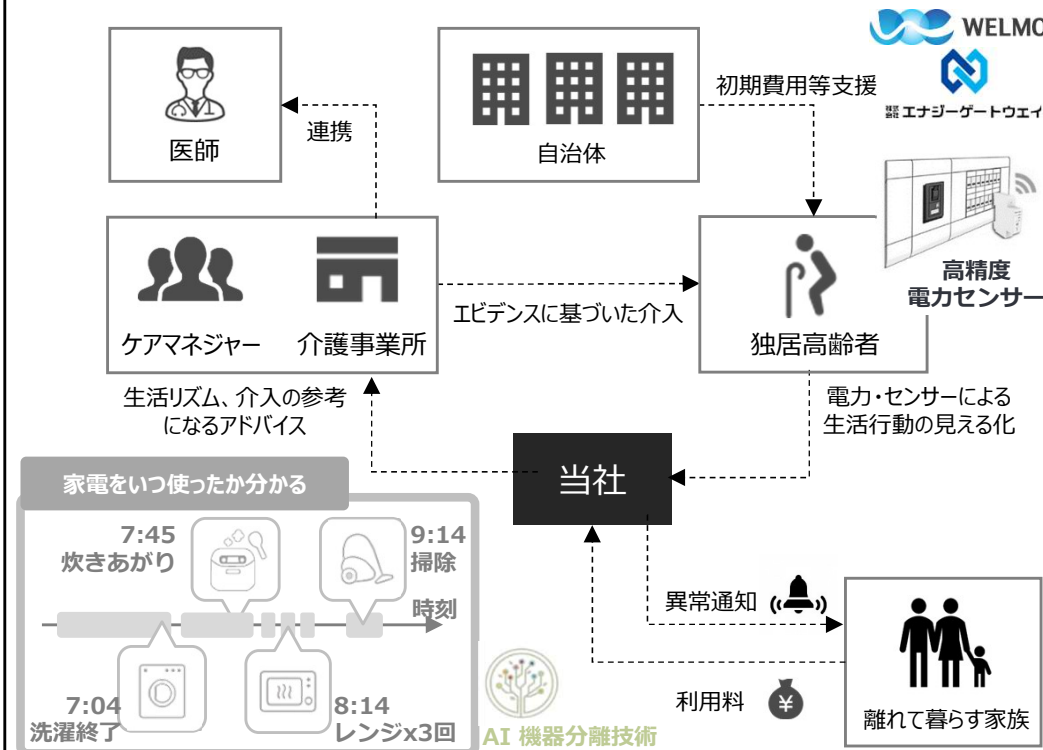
WELMO
株式会社 エナジーゲートウェイ

医師

連携

自治体

初期費用等支援

高精度
電力センサー

ケアマネジャー
介護事業所

エビデンスに基づいた介入

独居高齢者

生活リズム、介入の参考になるアドバイス

電力・センサーによる生活行動の見える化

当社

家電をいつ使ったか分かる

7:45
炊きあがり

9:14
掃除

時刻

7:04
洗濯終了

8:14
レンジx3回

AI 機器分離技術

異常通知

利用料

離れて暮らす家族